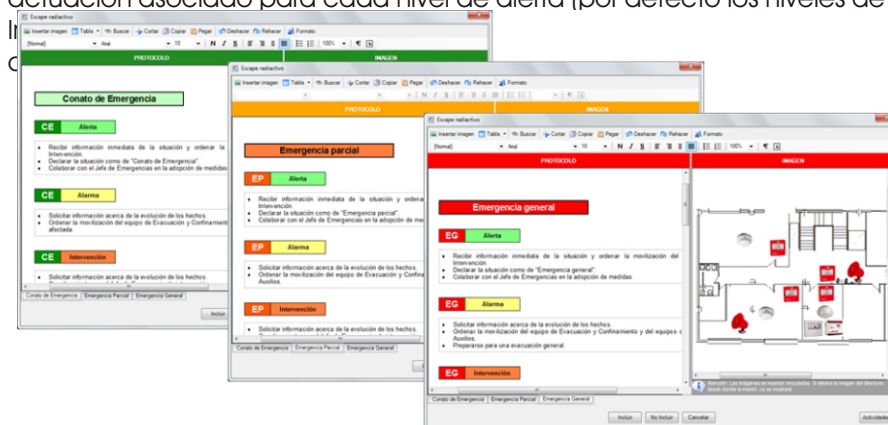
actuación asociado para cada nivel de alerta (por defecto los niveles de
l
c

Escape radiactivo
Insertar imagen | Tabla | Buscar | Cortar | Copiar | Pegar | Deshacer | Rehacer | Formato
[Normal] Arial 10 N K S 100%
PROTOCOLO
IMAGEN

Conato de Emergencia

CE Alerta
- Recibir información inmediata de la situación y ordenar la Intervención.
- Declarar la situación como de "Conato de Emergencia".
- Colaborar con el Jefe de Emergencias en la adopción de medidas

CE Alarma
- Solicitar información acerca de la evolución de los hechos.
- Ordenar la movilización del equipo de Evacuación y Confinamiento afectada.

CE Intervención
- Solicitar información acerca de la evolución de los hechos.

Conato de Emergencia | Emergencia Parcial | Emergencia General
Incluir

Escape radiactivo
Insertar imagen | Tabla | Buscar | Cortar | Copiar | Pegar | Deshacer | Rehacer | Formato
PROTOCOLO
IMAGEN

Emergencia parcial

EP Alerta
- Recibir información inmediata de la situación y ordenar la Intervención.
- Declarar la situación como de "Emergencia parcial".
- Colaborar con el Jefe de Emergencias en la adopción de me

EP Alarma
- Solicitar información acerca de la evolución de los hechos.
- Ordenar la movilización del equipo de Evacuación y Confina Auxilios.

EP Intervención
- Solicitar información acerca de la evolución de los hechos.

Conato de Emergencia | Emergencia Parcial | Emergencia General

Escape radiactivo
Insertar imagen | Tabla | Buscar | Cortar | Copiar | Pegar | Deshacer | Rehacer | Formato
[Normal] Arial 10 N K S 100%
PROTOCOLO
IMAGEN

Emergencia general

EG Alerta
- Recibir información inmediata de la situación y ordenar la movilización del Intervención.
- Declarar la situación como de "Emergencia general".
- Colaborar con el Jefe de Emergencias en la adopción de medidas

EG Alarma
- Solicitar información acerca de la evolución de los hechos.
- Ordenar la movilización del equipo de Evacuación y Confinamiento y del equipo c Auxilios.
- Prepararse para una evacuación general.

EG Intervención

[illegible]

Conato de Emergencia | Emergencia Parcial | Emergencia General
Incluir | No incluir | Cancelar
Actividades